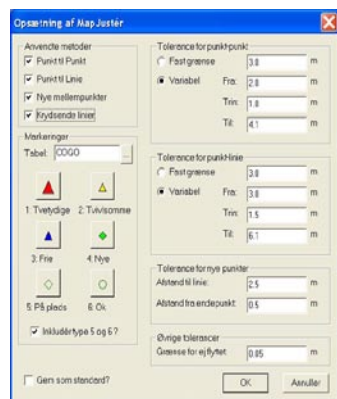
Opsætning af MapJustér

Anvendte metoder
Punkt til Punkt
Punkt til Linie
Nye mellempunkter
Krydsende linier

Markeringer
Tabel: COGO
1: Tvetydige
2: Tvivlsomme
3: Frie
4: Nye
5: På plads
6: Ok
Inkludér type 5 og 6 ?

Tolerance for punkt-punkt
Fast grænse 3.0 m
Variabel Fra: 2.8 m
Trin: 1.8 m
Til: 4.1 m

Tolerance for punkt-linie
Fast grænse 3.8 m
Variabel Fra: 3.8 m
Trin: 1.5 m
Til: 6.1 m

Tolerance for nye punkter
Afstand til linie: 2.5 m
Afstand fra endepunkt: 0.5 m

Øvrige tolerancer
Grænse for ej flyttet: 0.05 m

Gem som standard?
OK
Annuller